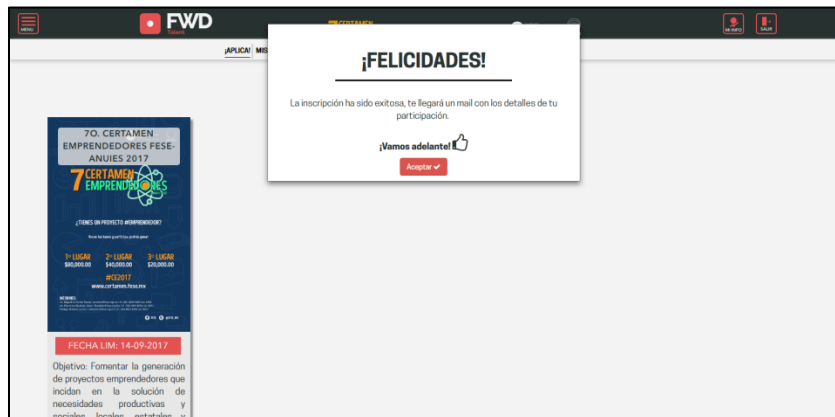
MENÚ

FWD Talent

CERTAMEN

MI INFO

SALIR

¡APLICA! MIS

¡FELICIDADES!

La inscripción ha sido exitosa, te llegará un mail con los detalles de tu participación.

¡Vamos adelante!

Aceptar ✔

7O. CERTAMEN EMPRENDEDORES FESE-ANUIES 2017

7 CERTAMEN EMPRENDEDORES

¿TIENES UN PROYECTO #EMPRENDEDOR?

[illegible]

1er LUGAR $80,000.00

2do LUGAR $40,000.00

3er LUGAR $20,000.00

#CE2017

www.certamen.fese.mx

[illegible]

FECHA LIM: 14-09-2017

Objetivo: Fomentar la generación de proyectos emprendedores que incidan en la solución de necesidades productivas y sociales locales, estatales y